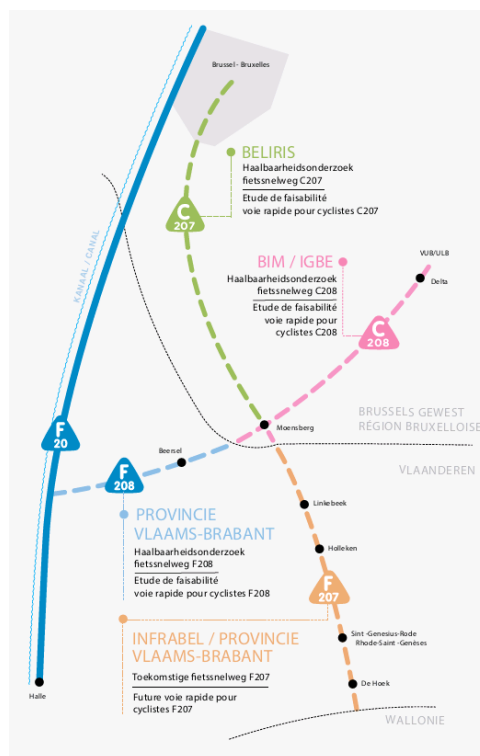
Brussel - Bruxelles

BELIRIS
Haalbaarheidsonderzoek fietssnelweg C207
Etude de faisabilité voie rapide pour cyclistes C207

C 207

KANAAL / CANAL

VUB/ULB
Delta

BIM / IGBE
Haalbaarheidsonderzoek fietssnelweg C208
Etude de faisabilité voie rapide pour cyclistes C208

C 208

BRUSSELS GEWEST
RÉGION BRUXELLOISE

Moensberg

F 20

Beersel

VLAANDEREN

F 208

Linkebeek

PROVINCIE VLAAMS-BRABANT
Haalbaarheidsonderzoek fietssnelweg F208
Etude de faisabilité voie rapide pour cyclistes F208

Holleken

F 207

INFRABEL / PROVINCIE VLAAMS-BRABANT
Toekomstige fietssnelweg F207
Future voie rapide pour cyclistes F207

Sint-Genesius-Rode
Rhode-Saint-Genèse

De Hoek

Halle

WALLONIE